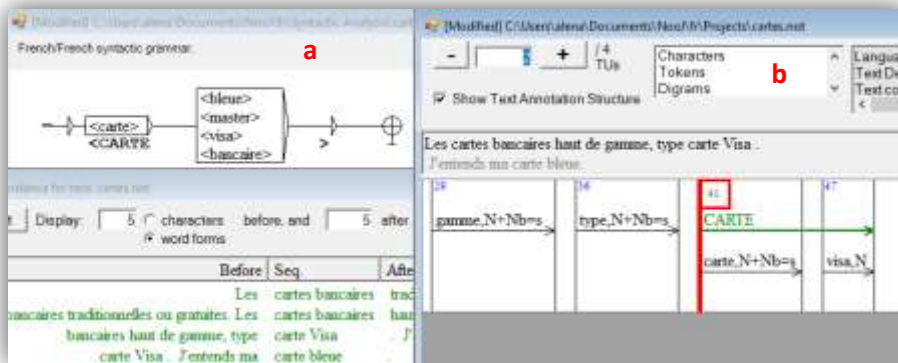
[Modified] C:\Users\alena\Documents\Nooj\fr\Syntactic Analysis\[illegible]

French/French syntactic grammar.

a

<carte>
<CARTE

<bleue>
<master>
<visa>
<bancaire>

>

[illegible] for text: cartes.not

Display: 5 characters before, and 5 after
word forms

| Before | Seq. | Afte |
|---|---|---|
| Les | cartes bancaires | trad |
| bancaires traditionnelles ou gratuites. Les | cartes bancaires | hau |
| bancaires haut de gamme, type | carte Visa | J' |
| carte Visa . J'entends ma | carte bleue | |

[Modified] C:\Users\alena\Documents\Nooj\fr\Projects\cartes.not

- 5 + / 4 TUs

Characters
Tokens
Digrams

b

Langua
Text De
Text co

Show Text Annotation Structure

Les cartes bancaires haut de gamme, type carte Visa .
J'entends ma carte bleue.

29 gamme,N+Nb=s
36 type,N+Nb=s
41 CARTE
carte,N+Nb=s
47 visa,N